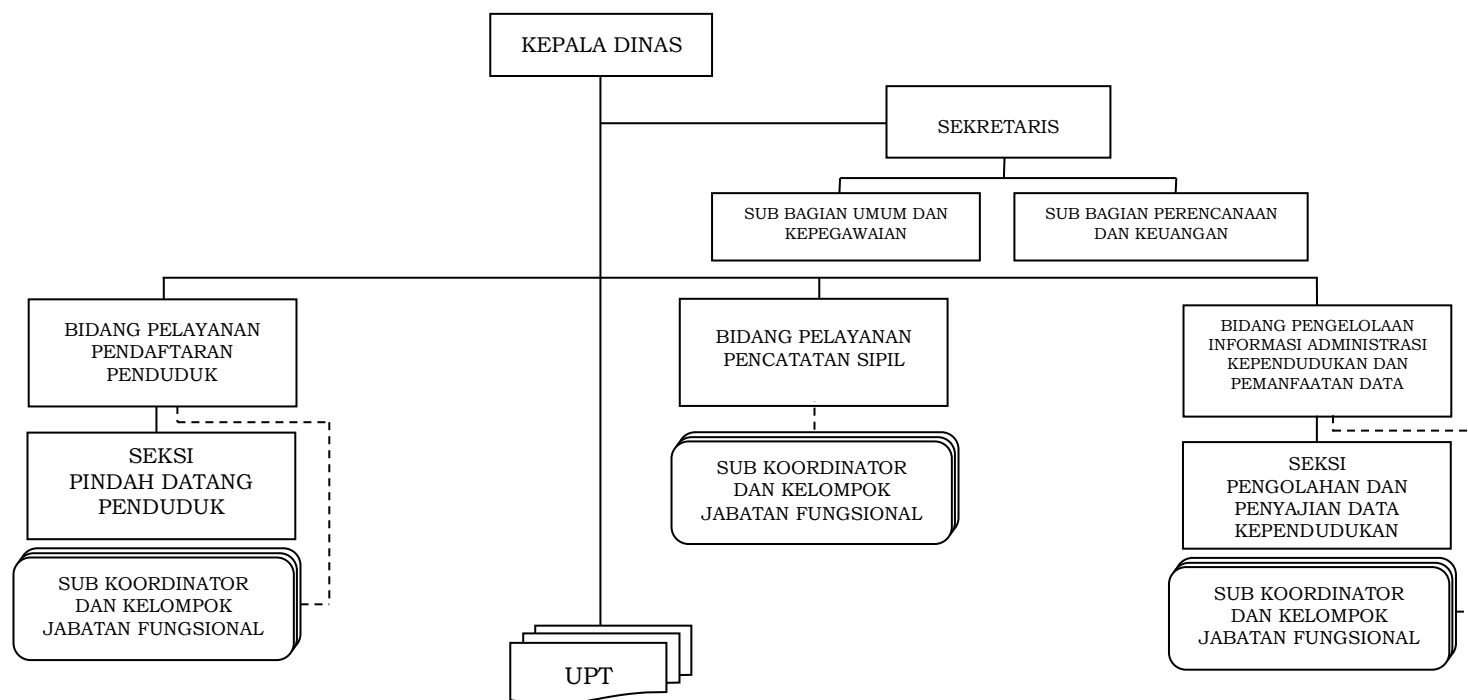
KEPALA DINAS

SEKRETARIS

SUB BAGIAN UMUM DAN KEPEGAWAIAN

SUB BAGIAN PERENCANAAN DAN KEUANGAN

BIDANG PELAYANAN PENDAFTARAN PENDUDUK

SEKSI PINDAH DATANG PENDUDUK

SUB KOORDINATOR DAN KELOMPOK JABATAN FUNGSIONAL

BIDANG PELAYANAN PENCATATAN SIPIL

SUB KOORDINATOR DAN KELOMPOK JABATAN FUNGSIONAL

BIDANG PENGELOLAAN INFORMASI ADMINISTRASI KEPENDUDUKAN DAN PEMANFAATAN DATA

SEKSI PENGOLAHAN DAN PENYAJIAN DATA KEPENDUDUKAN

SUB KOORDINATOR DAN KELOMPOK JABATAN FUNGSIONAL

UPT